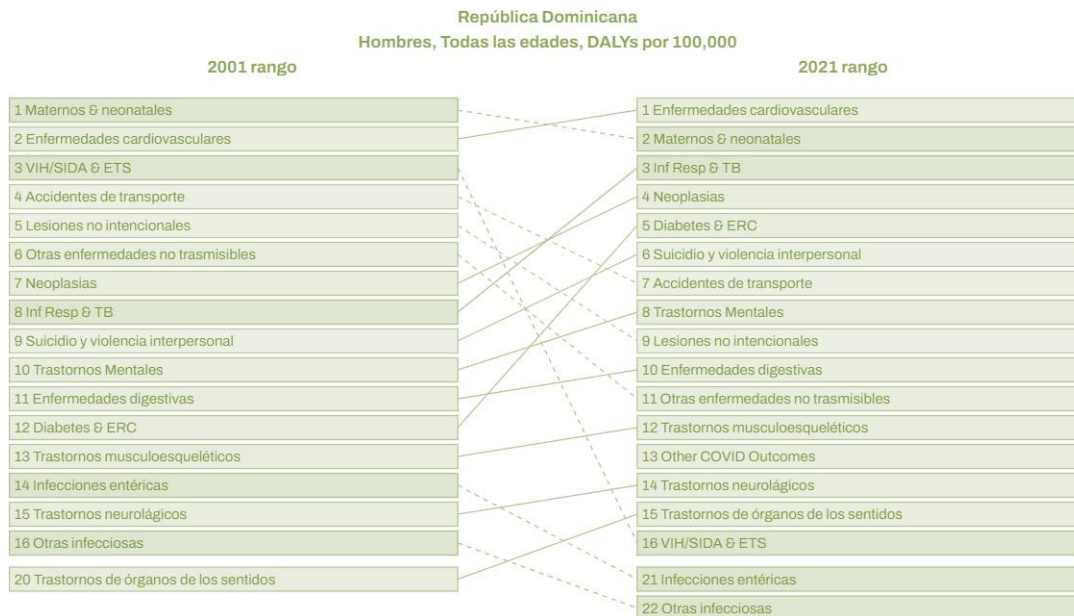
República Dominicana
Hombres, Todas las edades, DALYs por 100,000

2001 rango

1 Maternos & neonatales
2 Enfermedades cardiovasculares
3 VIH/SIDA & ETS
4 Accidentes de transporte
5 Lesiones no intencionales
6 Otras enfermedades no trasmisibles
7 Neoplasias
8 Inf Resp & TB
9 Suicidio y violencia interpersonal
10 Trastornos Mentales
11 Enfermedades digestivas
12 Diabetes & ERC
13 Trastornos musculoesqueléticos
14 Infecciones entéricas
15 Trastornos neurológicos
16 Otras infecciosas
20 Trastornos de órganos de los sentidos

2021 rango

1 Enfermedades cardiovasculares
2 Maternos & neonatales
3 Inf Resp & TB
4 Neoplasias
5 Diabetes & ERC
6 Suicidio y violencia interpersonal
7 Accidentes de transporte
8 Trastornos Mentales
9 Lesiones no intencionales
10 Enfermedades digestivas
11 Otras enfermedades no trasmisibles
12 Trastornos musculoesqueléticos
13 Other COVID Outcomes
14 Trastornos neurológicos
15 Trastornos de órganos de los sentidos
16 VIH/SIDA & ETS
21 Infecciones entéricas
22 Otras infecciosas